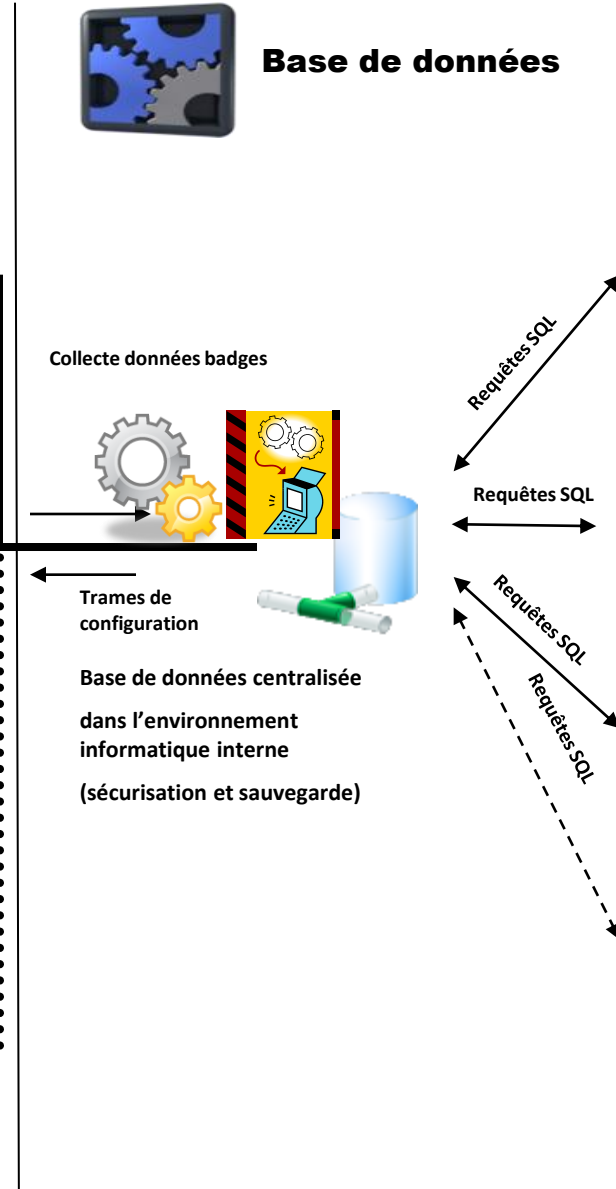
Base de données

Collecte données badges

Requêtes SQL

Requêtes SQL

Requêtes SQL

Requêtes SQL

Trames de configuration

Base de données centralisée

dans l'environnement informatique interne

(sécurisation et sauvegarde)